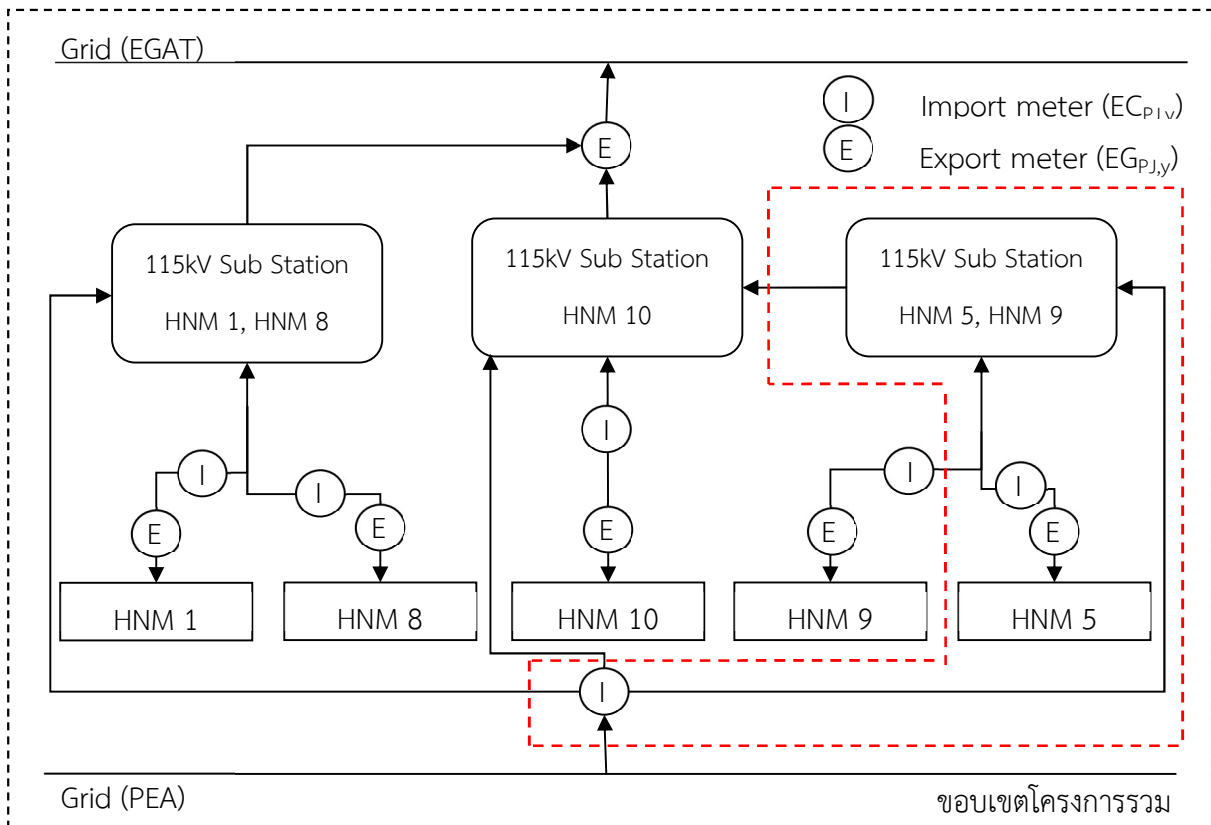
Grid (EGAT)

I Import meter ($EC_{PJ,y}$)

E Export meter ($EG_{PJ,y}$)

E

115kV Sub Station
HNM 1, HNM 8

115kV Sub Station
HNM 10

115kV Sub Station
HNM 5, HNM 9

I

I

I

I

I

E

E

E

E

E

HNM 1

HNM 8

HNM 10

HNM 9

HNM 5

I

Grid (PEA)

ขอบเขตโครงการรวม